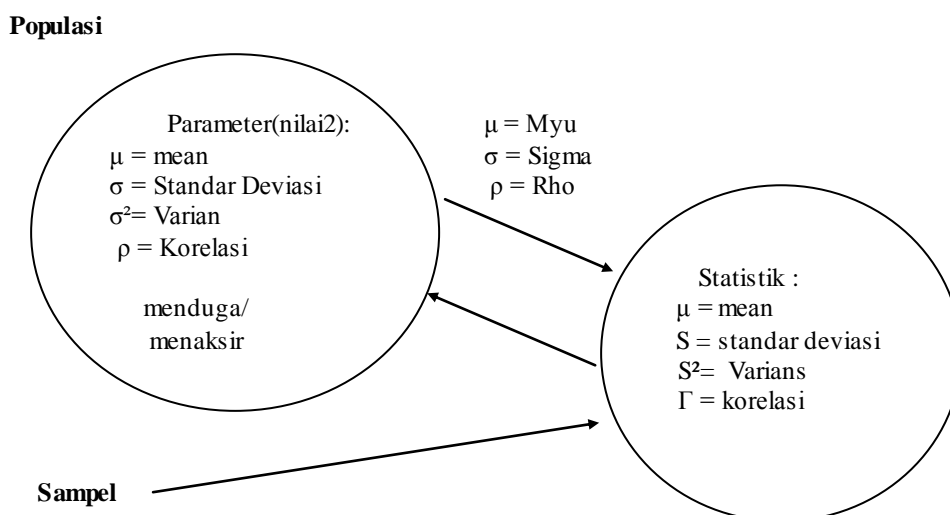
Populasi

Parameter(nilai2):
$\mu$ = mean
$\sigma$ = Standar Deviasi
$\sigma^2$= Varian
$\rho$ = Korelasi

menduga/
menaksir

$\mu$ = Myu
$\sigma$ = Sigma
$\rho$ = Rho

Statistik :
$\mu$ = mean
S = standar deviasi
$S^2$= Varians
$\Gamma$ = korelasi

Sampel